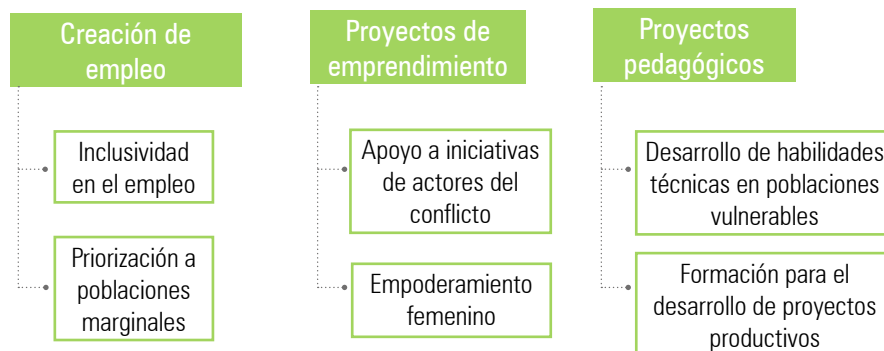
Creación de empleo

Inclusividad en el empleo

Priorización a poblaciones marginales

Proyectos de emprendimiento

Apoyo a iniciativas de actores del conflicto

Empoderamiento femenino

Proyectos pedagógicos

Desarrollo de habilidades técnicas en poblaciones vulnerables

Formación para el desarrollo de proyectos productivos